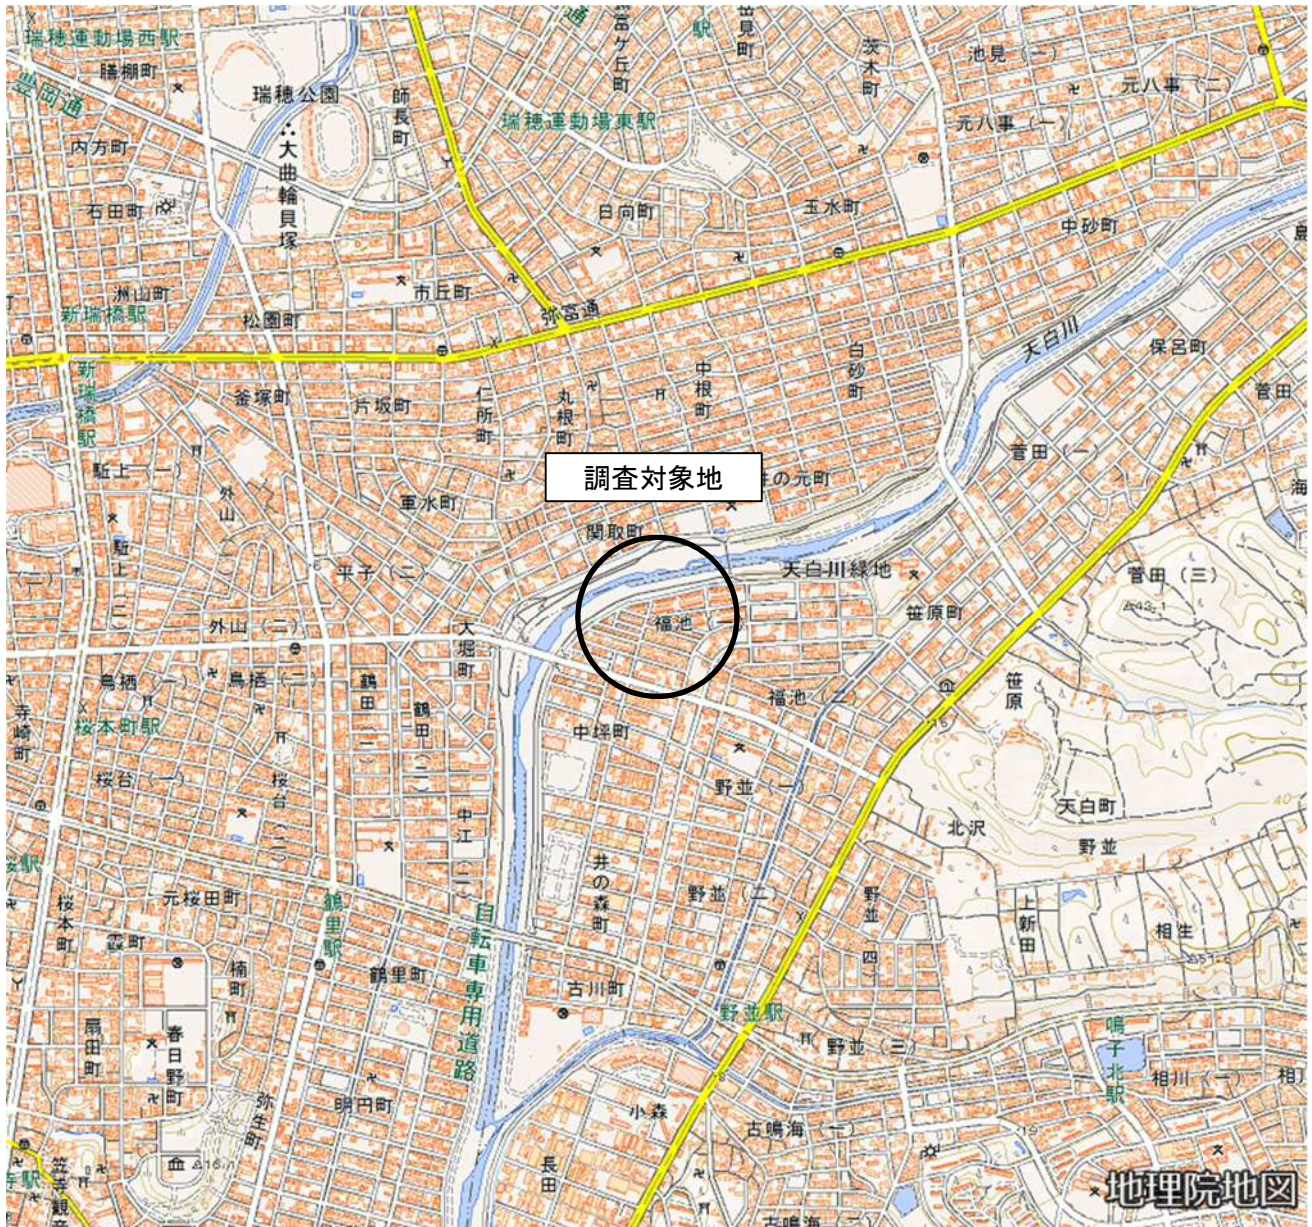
瑞穂運動場西駅
豊岡通
瑞穂公園
大曲輪貝塚
師長町
富ケ丘町
駅
見町
茨木町
池見(一)
元八事(二)
元八事(一)
瑞穂運動場東駅
内方町
石田町
日向町
玉水町
中砂町
洲山町
新瑞橋駅
松園町
市丘町
弥富通
天白川
保呂町
新瑞橋駅
釜塚町
片坂町
仁所町
丸根町
中根町
白砂町
菅田
菅田(一)
駈上(一)
外山
軍水町
調査対象地
の元町
関取町
駈上(二)
平子(二)
天白川緑地
菅田(三)
外山(二)
大堀町
福池(一)
笹原町
鳥栖(一)
鳥栖(二)
鶴田(一)
鶴田(二)
福池(二)
笹原
寺崎町
桜本町駅
中坪町
野並(一)
天白町
桜台(一)
桜台(二)
中江(一)
北沢
野並
井の森町
野並(二)
野並(四)
上新田
相生
桜本町
元桜田町
鶴里駅
自転車専用道路
霞町
楠町
鶴里町
古川町
野並駅
扇田町
春日野町
野並(三)
鳴子北駅
相川(一)
相川
明円町
小森
古鳴海(一)
弥生町
笠寺観音
長田
古鳴海
地理院地図